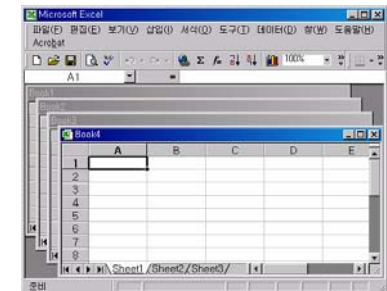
Microsoft Excel

파일(F) 편집(E) 보기(V) 삽입(I) 서식(O) 도구(T) 데이터(D) 창(W) 도움말(H)

Acrobat

100%

A1 =

Book1

Book2

Book3

Book4

| | A | B | C | D | E |
|---|---|---|---|---|---|
| 1 | | | | | |
| 2 | | | | | |
| 3 | | | | | |
| 4 | | | | | |
| 5 | | | | | |
| 6 | | | | | |
| 7 | | | | | |
| 8 | | | | | |

Sheet1 / Sheet2 / Sheet3 /

준비